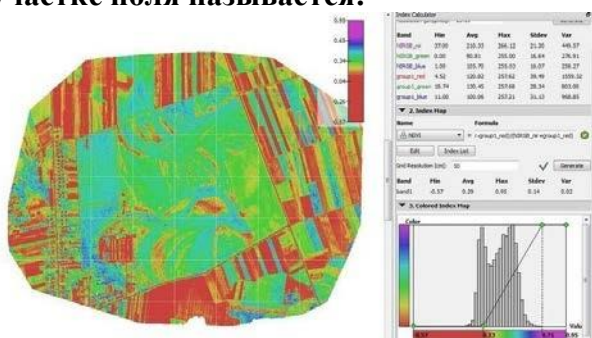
участке поля называется:

0.93
0.34
0.04
-0.26
-0.57

Index Calculator

| Band | Min | Avg | Max | Stdev | Var |
|---|---|---|---|---|---|
| NIRGB_nir | 37.00 | 210.33 | 266.12 | 21.20 | 449.57 |
| NIRGB_green | 0.00 | 90.81 | 255.00 | 16.64 | 276.91 |
| NIRGB_blue | 1.00 | 105.70 | 255.03 | 16.07 | 258.27 |
| group1_red | 4.52 | 120.02 | 257.62 | 39.49 | 1559.32 |
| group1_green | 18.74 | 135.45 | 257.68 | 29.34 | 861.00 |
| group1_blue | 11.00 | 100.06 | 257.21 | 31.12 | 968.85 |

2. Index Map

Name
Formula
NDVI
= (group1_red-NIRGB_nir)/(NIRGB_nir+group1_red)

Edit
Index List

Grid Resolution [cm]: 10
Generate

| Band | Min | Avg | Max | Stdev | Var |
|---|---|---|---|---|---|
| band1 | -0.57 | 0.39 | 0.93 | 0.14 | 0.02 |

3. Colored Index Map

Color

-0.57
0.12
0.71
Valu
0.93